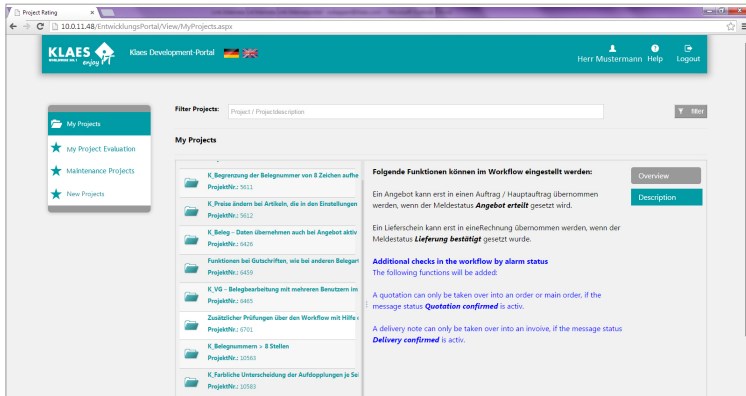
Project Rating ×

10.0.11.48/EntwicklungsPortal/View/MyProjects.aspx

KLAES WINDOWS NO.1 enjoy

Klaes Development-Portal

Herr Mustermann Help Logout

Filter Projects: Project / Projectdescription

filter

My Projects

My Project Evaluation

Maintenance Projects

New Projects

My Projects

K_Begrenzung der Belegnummer von 8 Zeichen aufhe
ProjektNr.: 5611

K_Preise ändern bei Artikeln, die in den Einstellungen
ProjektNr.: 5612

K_Beleg - Daten übernehmen auch bei Angebot aktiv
ProjektNr.: 6426

Funktionen bei Gutschriften, wie bei anderen Belegart
ProjektNr.: 6459

K_VG - Belegbearbeitung mit mehreren Benutzern im
ProjektNr.: 6465

Zusätzlicher Prüfungen über den Workflow mit Hilfe
ProjektNr.: 6701

K_Belegnummern > 8 Stellen
ProjektNr.: 10563

K_Farbliche Unterscheidung der Aufdopplungen je S
ProjektNr.: 10583

Folgende Funktionen können im Workflow eingestellt werden:

Ein Angebot kann erst in einen Auftrag / Hauptauftrag übernommen werden, wenn der Meldestatus Angebot erteilt gesetzt wird.

Ein Lieferschein kann erst in eineRechnung übernommen werden, wenn der Meldestatus Lieferung bestätigt gesetzt wurde.

Additional checks in the workflow by alarm status
The following functions will be added:

A quotation can only be taken over into an order or main order, if the message status Quotation confirmed is activ.

A delivery note can only be taken over into an invoive, if the message status Delivery confirmed is activ.

Overview

Description